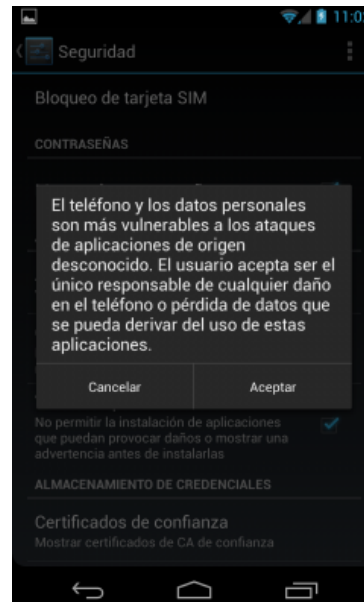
11:0

Seguridad

Bloqueo de tarjeta SIM

CONTRASEÑAS

El teléfono y los datos personales son más vulnerables a los ataques de aplicaciones de origen desconocido. El usuario acepta ser el único responsable de cualquier daño en el teléfono o pérdida de datos que se pueda derivar del uso de estas aplicaciones.

Cancelar

Aceptar

No permitir la instalación de aplicaciones que puedan provocar daños o mostrar una advertencia antes de instalarlas

ALMACENAMIENTO DE CREDENCIALES

Certificados de confianza
Mostrar certificados de CA de confianza